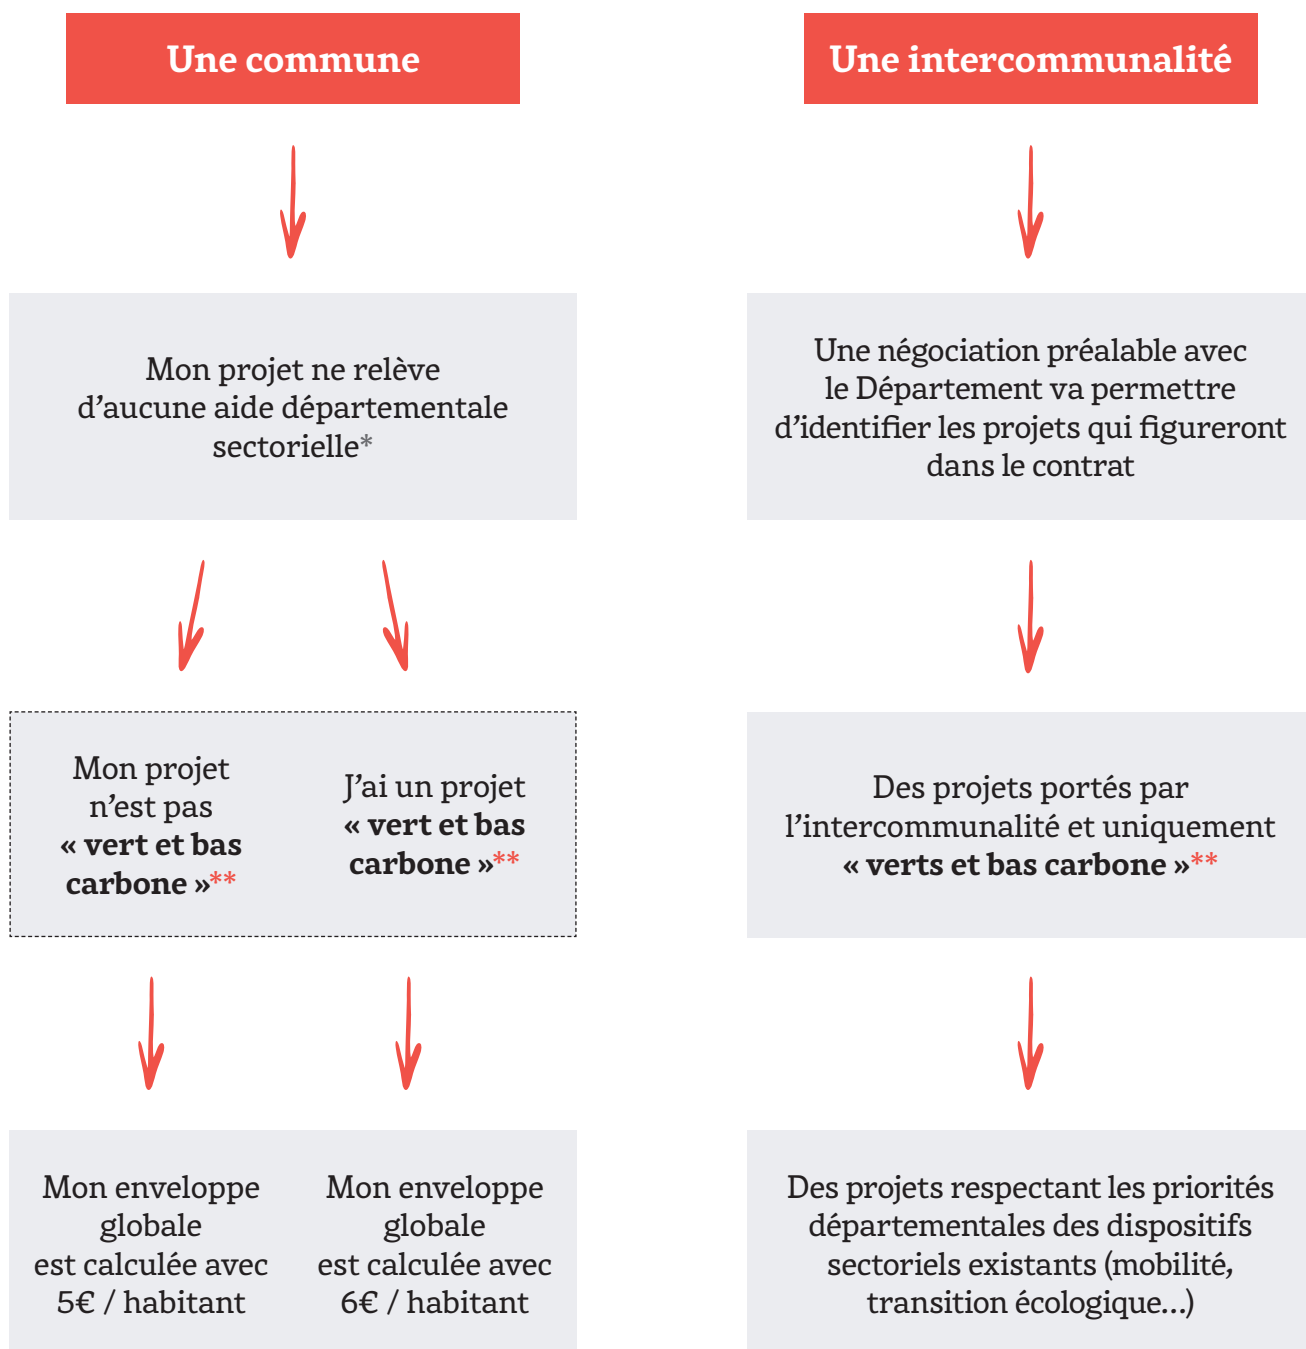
Une commune

Mon projet ne relève d’aucune aide départementale sectorielle*

Mon projet n’est pas « vert et bas carbone »**

J’ai un projet « vert et bas carbone »**

Mon enveloppe globale est calculée avec 5€ / habitant

Mon enveloppe globale est calculée avec 6€ / habitant

Une intercommunalité

Une négociation préalable avec le Département va permettre d’identifier les projets qui figureront dans le contrat

Des projets portés par l’intercommunalité et uniquement « verts et bas carbone »**

Des projets respectant les priorités départementales des dispositifs sectoriels existants (mobilité, transition écologique...)